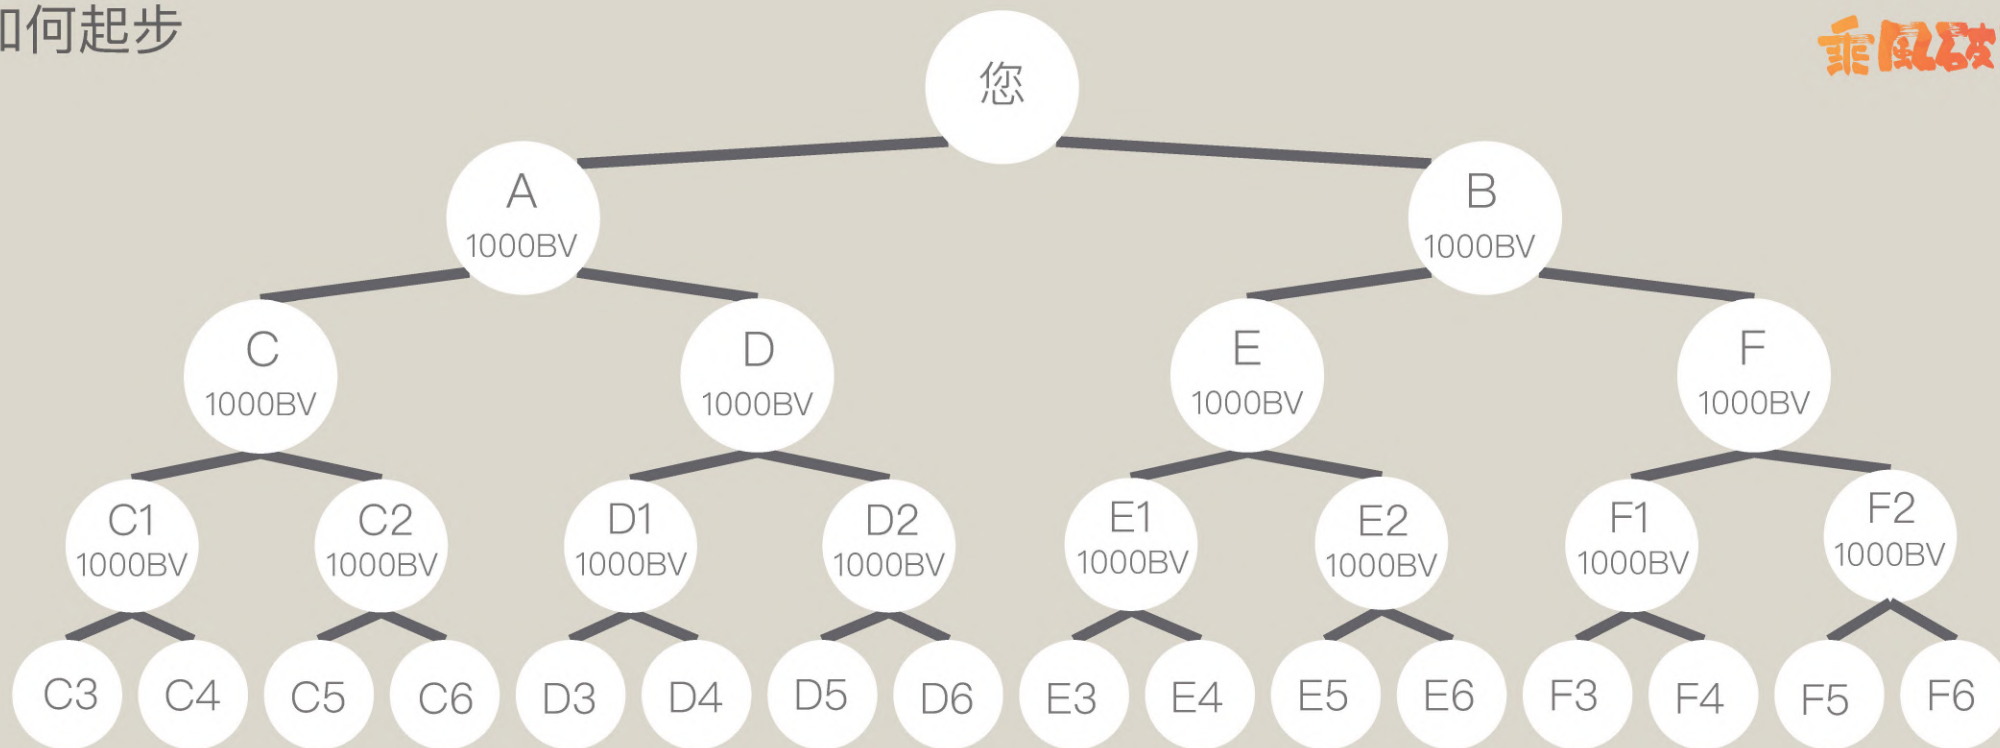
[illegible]何起步

乘風破

您

A
1000BV

B
1000BV

C
1000BV

D
1000BV

E
1000BV

F
1000BV

C1
1000BV

C2
1000BV

D1
1000BV

D2
1000BV

E1
1000BV

E2
1000BV

F1
1000BV

F2
1000BV

C3 C4 C5 C6 D3 D4 D5 D6 E3 E4 E5 E6 F3 F4 F5 F6